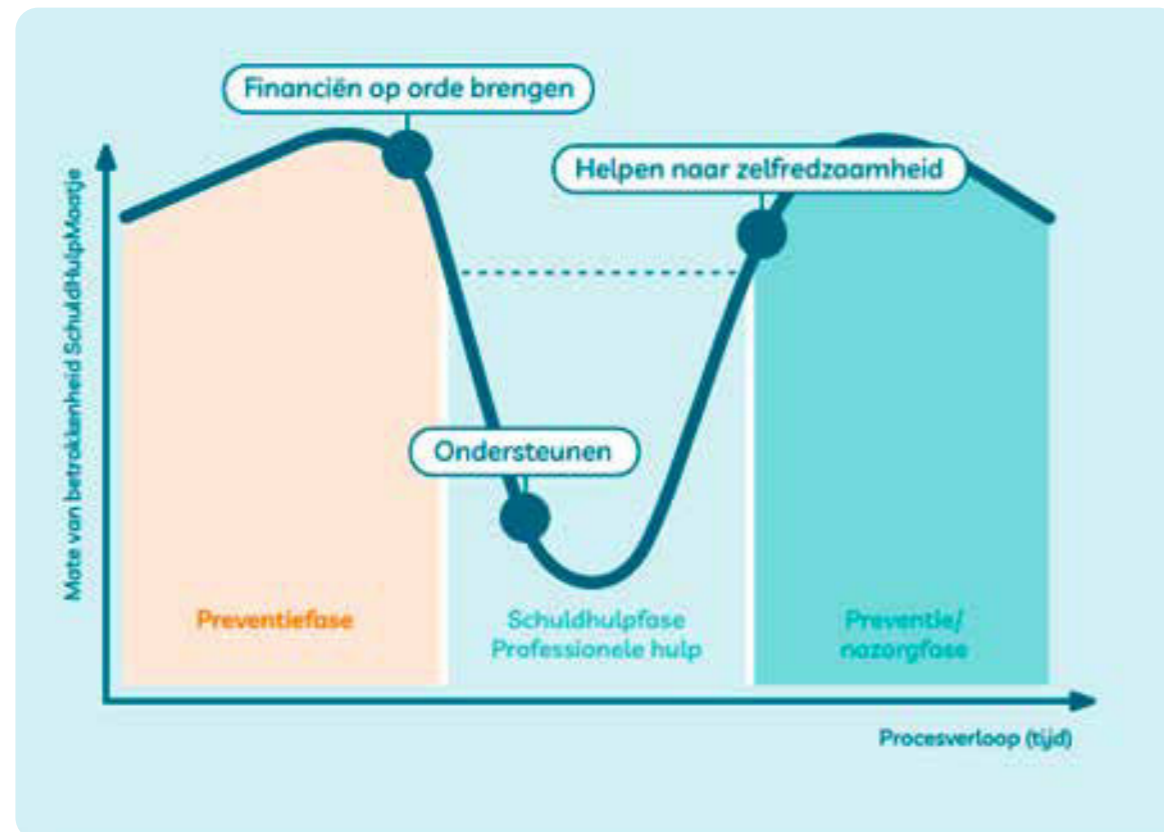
Financiën op orde brengen

Helpen naar zelfredzaamheid

Mate van betrokkenheid SchuldHulpMaatje

Ondersteunen

Preventiefase

Schuldhulpfase
Professionele hulp

Preventie/
nazorgfase

Procesverloop (tijd)